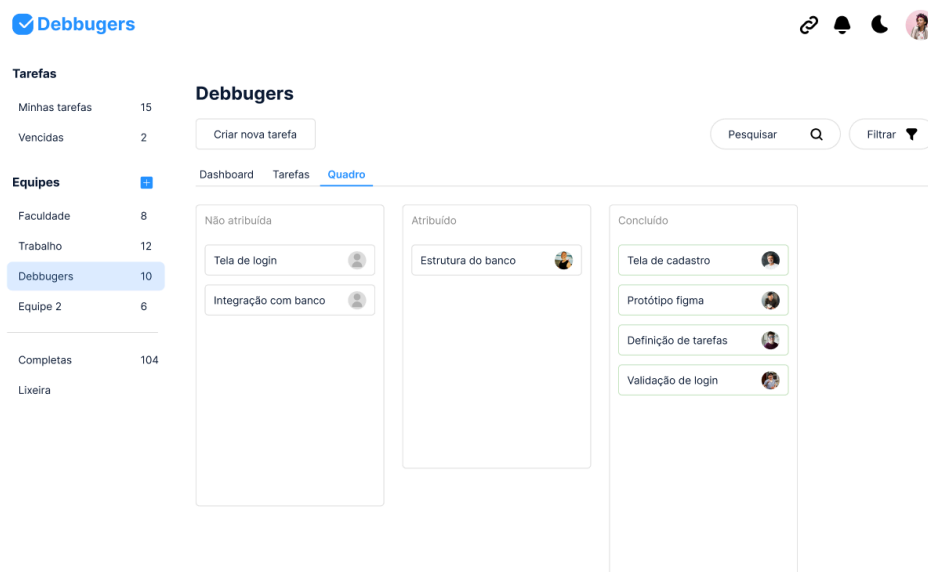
Debbugers

Tarefas

Minhas tarefas 15

Vencidas 2

Equipes

Faculdade 8

Trabalho 12

Debbugers 10

Equipe 2 6

Completas 104

Lixeira

Debbugers

Criar nova tarefa

Pesquisar

Filtrar

Dashboard Tarefas Quadro

Não atribuída

Tela de login

Integração com banco

Atribuído

Estrutura do banco

Concluído

Tela de cadastro

Protótipo figma

Definição de tarefas

Validação de login